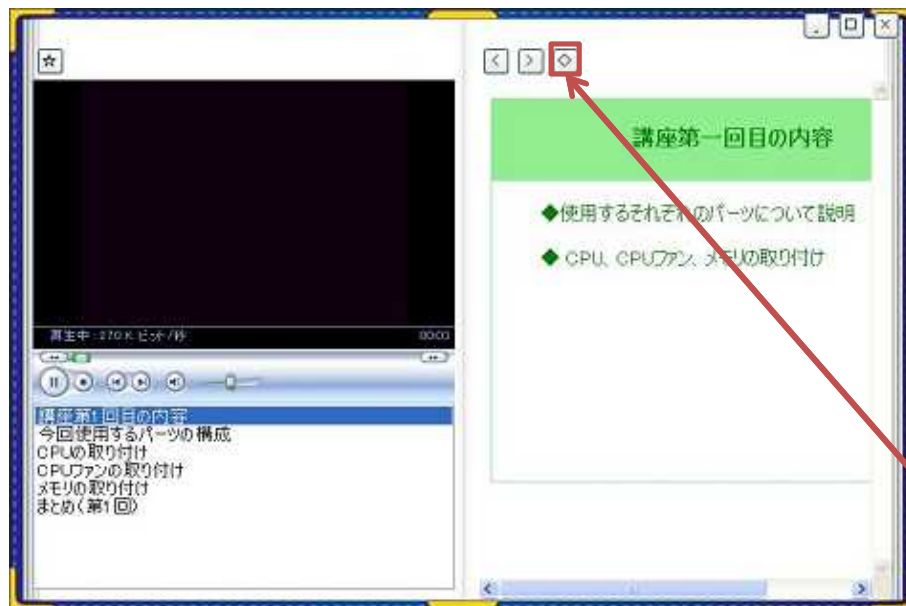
☆

再生中：270 K ビット/秒 00:00

講座第1回目の内容
今回使用するパーツの構成
CPUの取り付け
CPUファンの取り付け
メモリの取り付け
まとめ（第1回）

講座第一回目の内容

◆使用するそれぞれのパーツについて説明

◆ CPU、CPUファン、メモリの取り付け